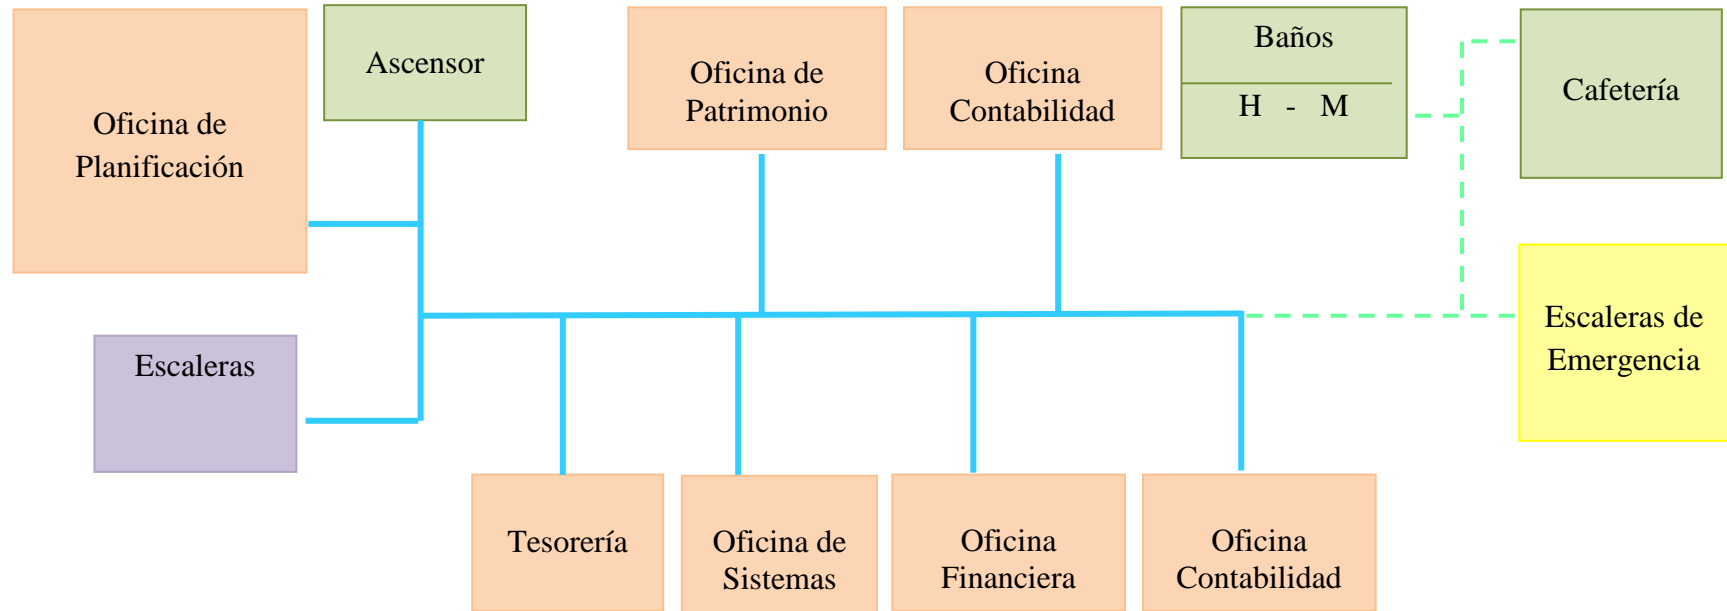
Oficina de Planificación

Ascensor

Oficina de Patrimonio

Oficina Contabilidad

Baños

H - M

Cafetería

Escaleras

Escaleras de Emergencia

Tesorería

Oficina de Sistemas

Oficina Financiera

Oficina Contabilidad